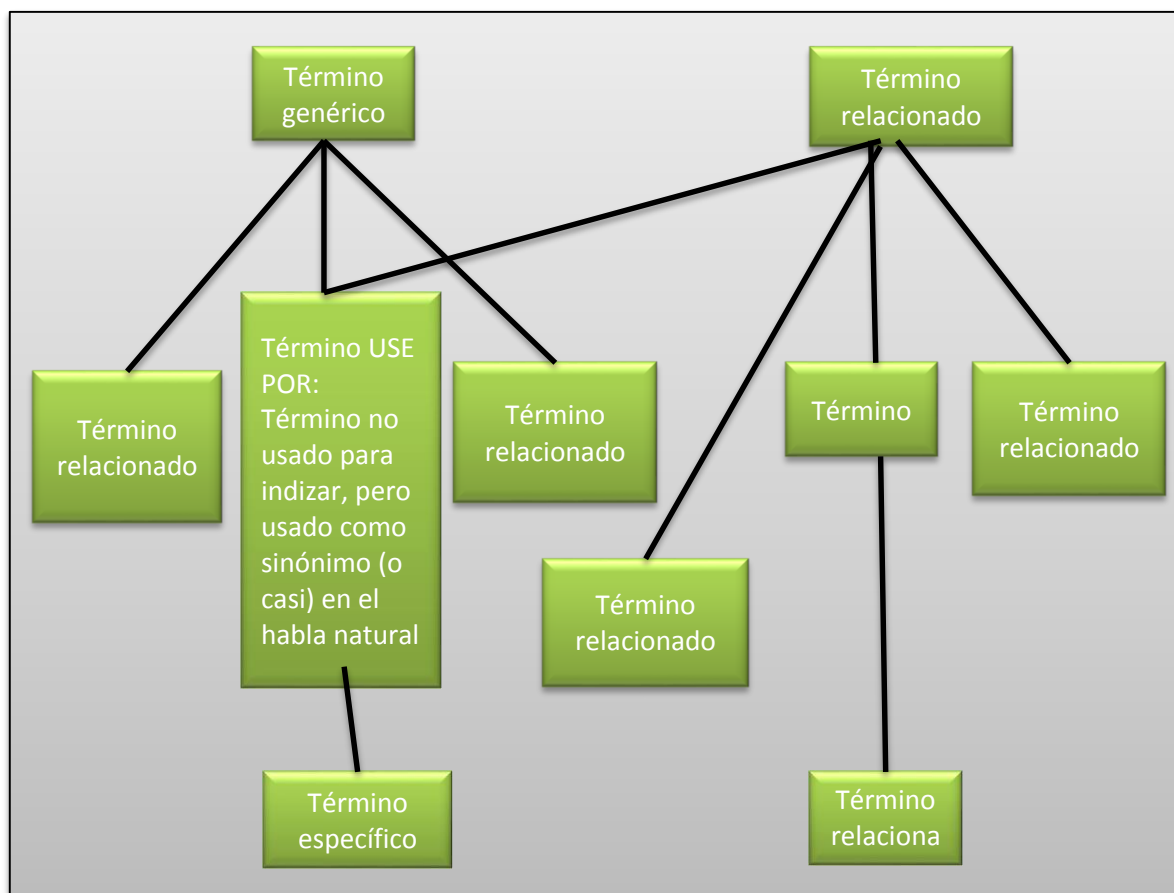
Término genérico

Término relacionado

Término relacionado

Término USE POR: Término no usado para indizar, pero usado como sinónimo (o casi) en el habla natural

Término relacionado

Término

Término relacionado

Término relacionado

Término específico

Término relaciona